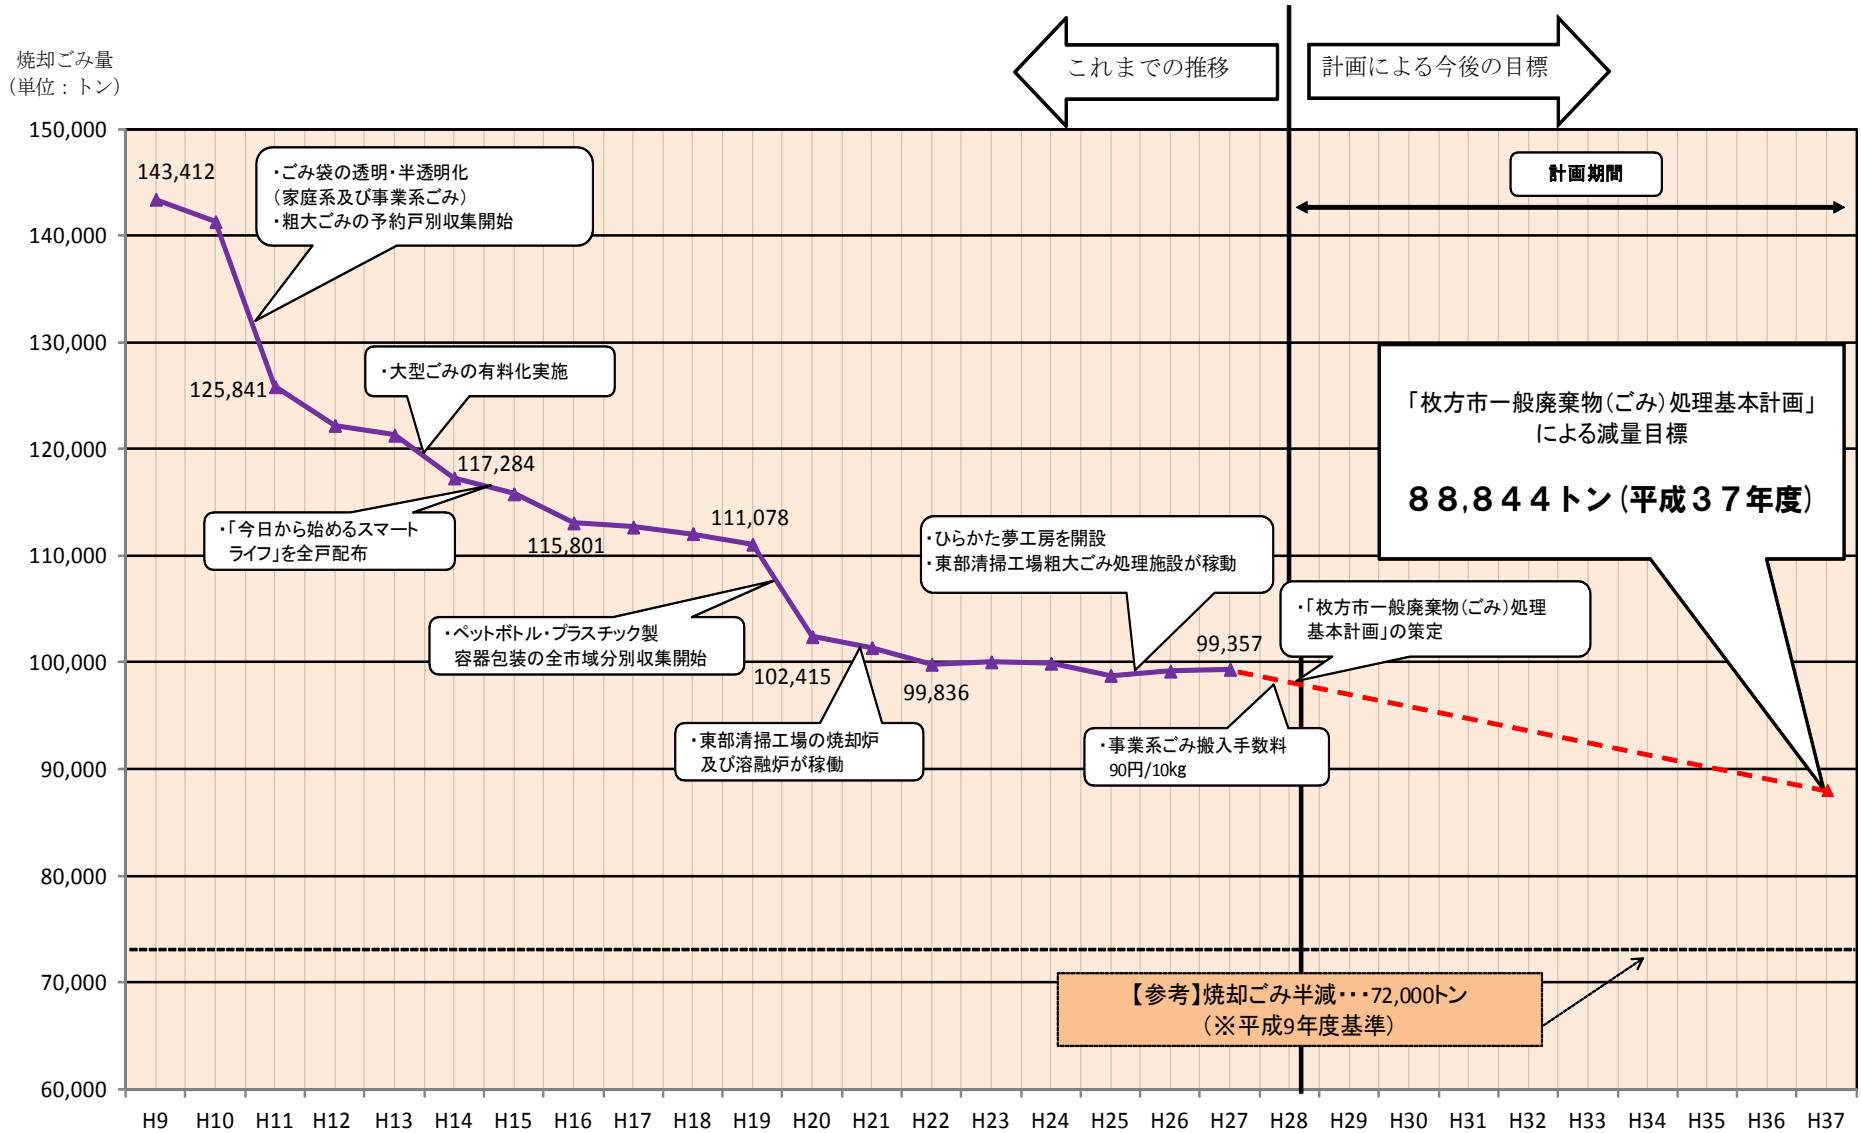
焼却ごみ量
（単位：トン）

これまでの推移

計画による今後の目標

計画期間

150,000
140,000
130,000
120,000
110,000
100,000
90,000
80,000
70,000
60,000

143,412

・ごみ袋の透明・半透明化
（家庭系及び事業系ごみ）
・粗大ごみの予約戸別収集開始

125,841

・大型ごみの有料化実施

117,284

・「今日から始めるスマートライフ」を全戸配布

115,801

111,078

・ペットボトル・プラスチック製容器包装の全市域分別収集開始

102,415

99,836

・東部清掃工場の焼却炉及び溶融炉が稼働

・ひらかた夢工房を開設
・東部清掃工場粗大ごみ処理施設が稼動

99,357

・事業系ごみ搬入手数料 90円/10kg

・「枚方市一般廃棄物（ごみ）処理基本計画」の策定

「枚方市一般廃棄物（ごみ）処理基本計画」による減量目標

８８,８４４トン（平成３７年度）

【参考】焼却ごみ半減・・・72,000トン
（※平成9年度基準）

H9 H10 H11 H12 H13 H14 H15 H16 H17 H18 H19 H20 H21 H22 H23 H24 H25 H26 H27 H28 H29 H30 H31 H32 H33 H34 H35 H36 H37